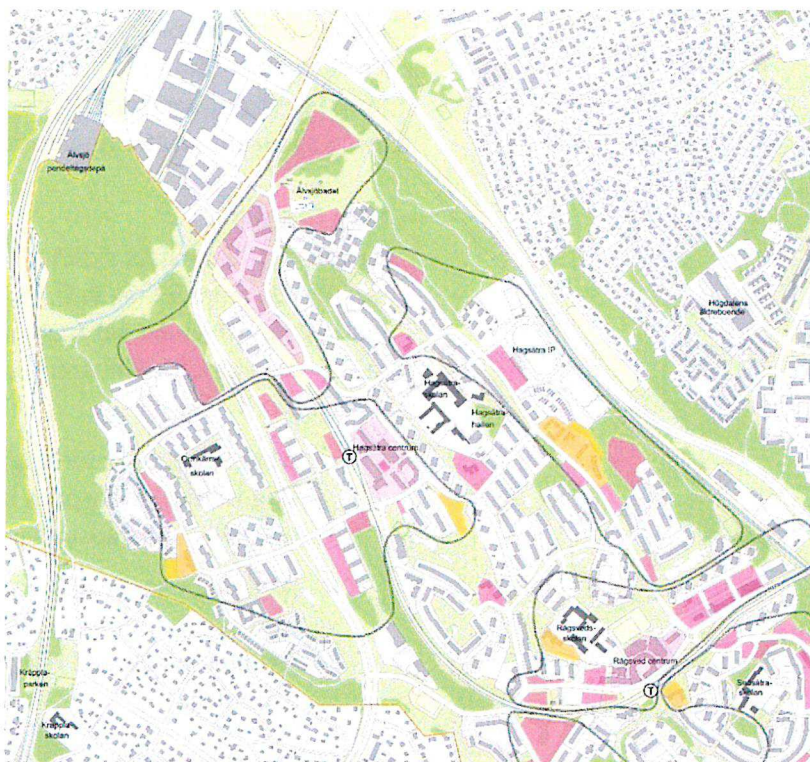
Älvsjö pendeltågsdepå

Älvsjöbadet

Högdalens äldreboende

Hagsätra IP

Hagsätra-skolan

Hagsätra-hallen

Hagsätra centrum

Örby-skolan

Rågsveds-skolan

Rågsved centrum

Snösätra-skolan

Kräpplaparken

Kräppla-skolan